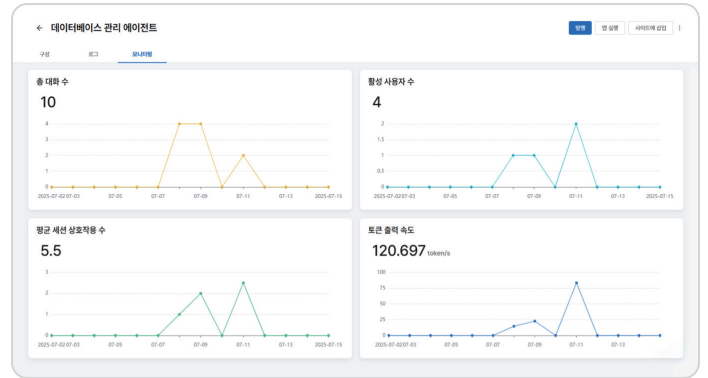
← 데이터베이스 관리 에이전트

배포 웹 실행 사이트에 삽입 ⋮

구성 로그 모니터링

총 대화 수

10

4
3
2
1
0

2025-07-02 07-03 07-05 07-07 07-09 07-11 07-13 2025-07-15

활성 사용자 수

4

2
1.5
1
0.5
0

2025-07-02 07-03 07-05 07-07 07-09 07-11 07-13 2025-07-15

평균 세션 상호작용 수

5.5

3
2
1
0

2025-07-02 07-03 07-05 07-07 07-09 07-11 07-13 2025-07-15

토큰 출력 속도

120.697 token/s

100
75
50
25
0

2025-07-02 07-03 07-05 07-07 07-09 07-11 07-13